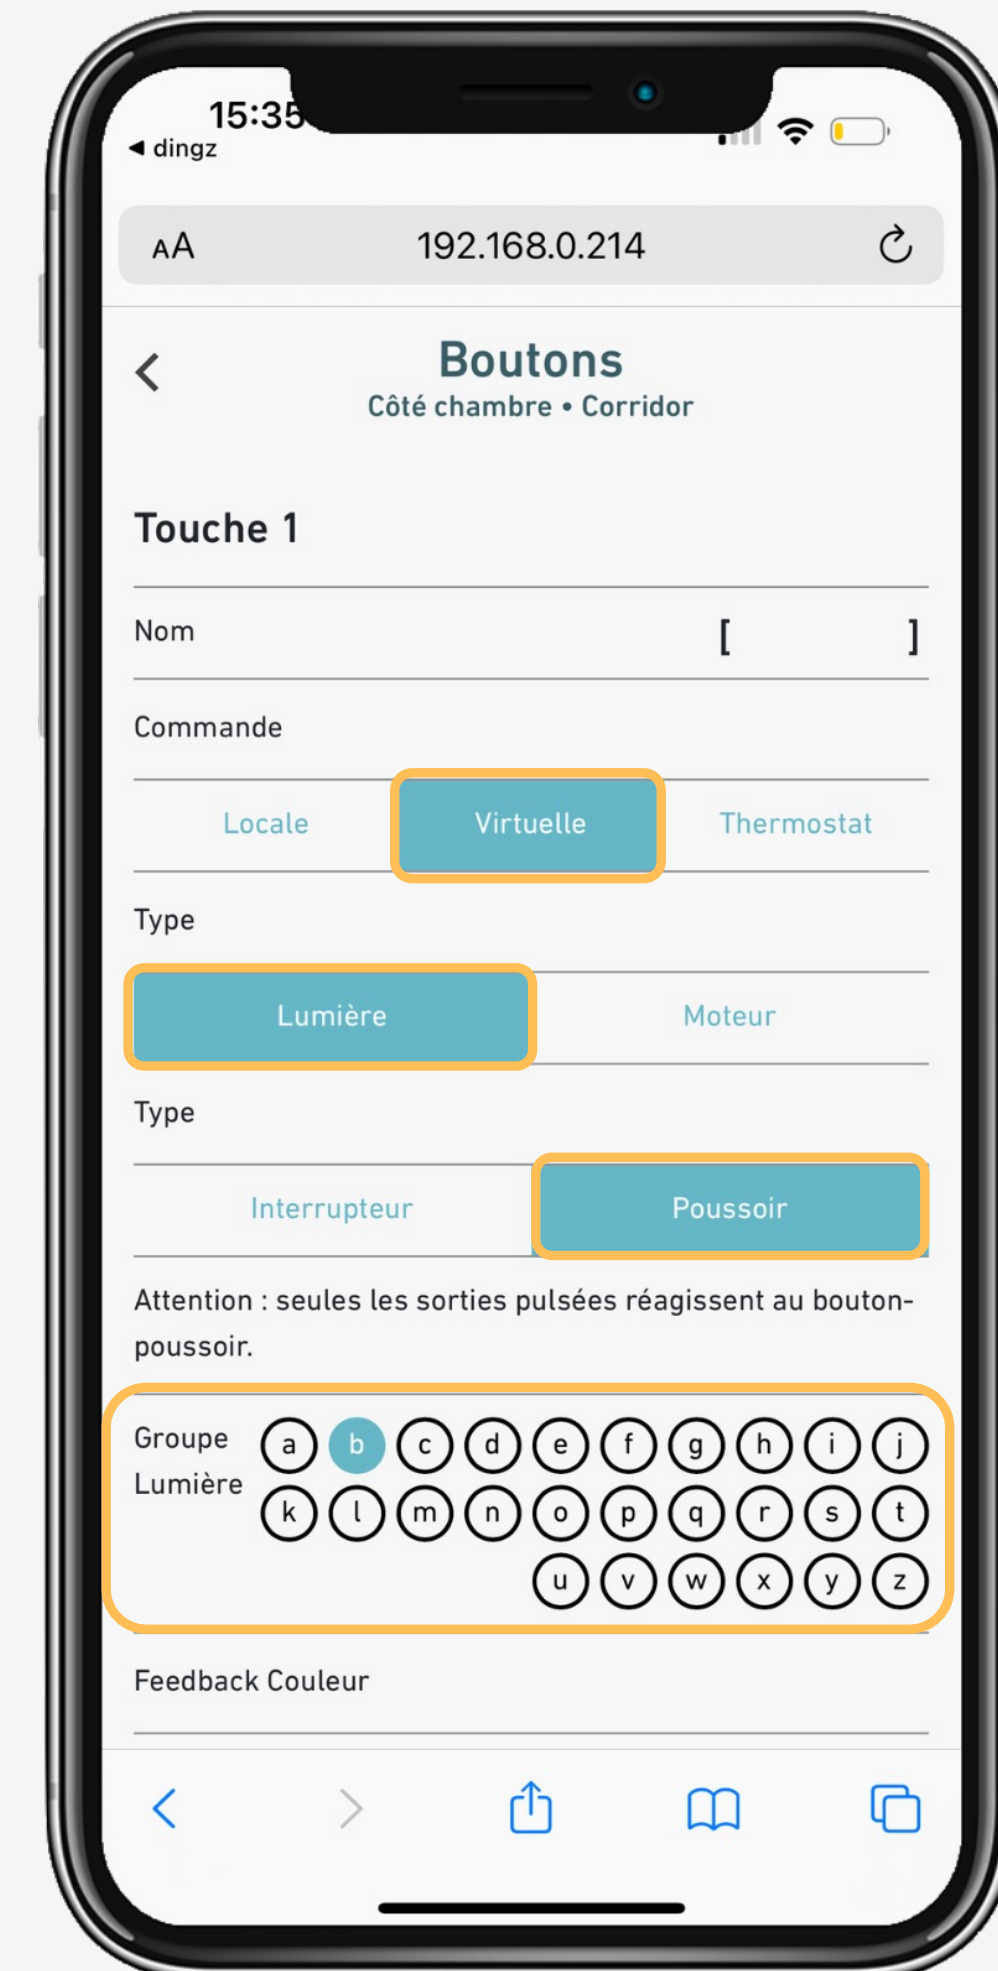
15:35
◀ dingz

AA 192.168.0.214

Boutons
Côté chambre • Corridor

Touche 1

Nom [ ]

Commande

Locale Virtuelle Thermostat

Type

Lumière Moteur

Type

Interrupteur Poussoir

Attention : seules les sorties pulsées réagissent au bouton-poussoir.

Groupe Lumière a b c d e f g h i j k l m n o p q r s t u v w x y z

Feedback Couleur